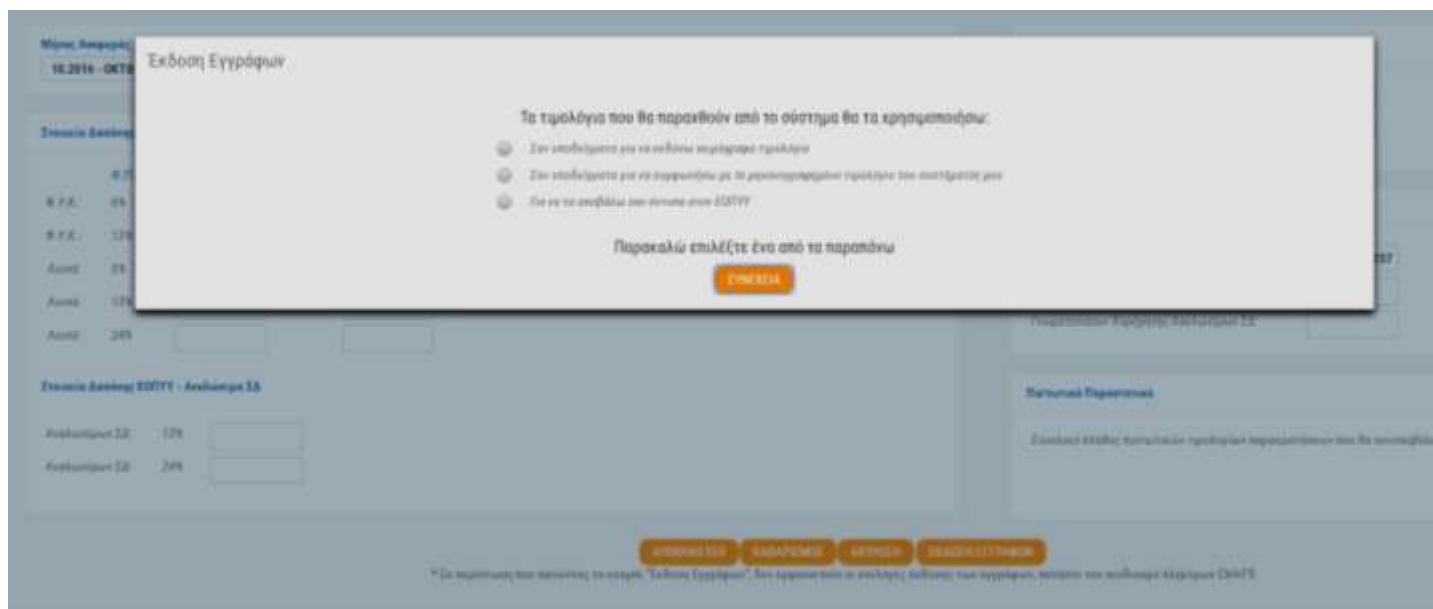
Έκδοση Εγγράφων

Τα τιμολόγια που θα παραχθούν από το σύστημα θα τα χρησιμοποιήσω:

Σαν υποδείγματα για να εκδόσω χειρόγραφα τιμολόγια

Σαν υποδείγματα για να συμφωνήσω με τα μηχανογραφημένα τιμολόγια του συστήματός μου

Για να τα αποβάλω σαν έντυπα στον ΕΟΠΥΥ

Παρακαλώ επιλέξτε ένα από τα παραπάνω

ΣΥΝΕΧΕΙΑ

Μήνας Αναφοράς
10.2016 - ΟΚΤ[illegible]

Στοιχεία Δαπάνης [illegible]

Φ.Π.Α. 6%
Φ.Π.Α. 13%
Λοιπά 6%
Λοιπά 13%
Λοιπά 24%

Στοιχεία Δαπάνης ΕΟΠΥΥ - Αναλώσιμα ΣΔ

Αναλώσιμα ΣΔ 13%
Αναλώσιμα ΣΔ 24%

Γνωματεύσεων Αγορασμένων Αναλωσίμων ΣΔ

Πιστωτικά Παραστατικά

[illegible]

ΑΠΟΘΗΚΕΥΣΗ ΚΑΘΑΡΙΣΜΟΣ ΑΚΥΡΩΣΗ ΕΚΔΟΣΗ ΕΓΓΡΑΦΩΝ

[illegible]